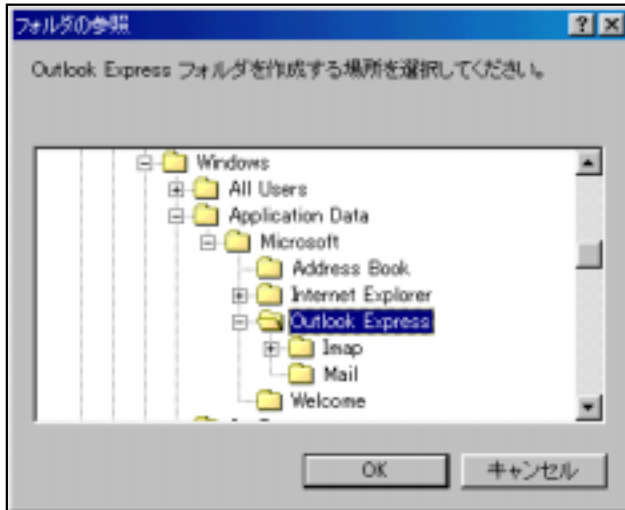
フォルダの参照

?

×

Outlook Express フォルダを作成する場所を選択してください。

Windows

All Users

Application Data

Microsoft

Address Book

Internet Explorer

Outlook Express

Imap

Mail

Welcome

OK

キャンセル